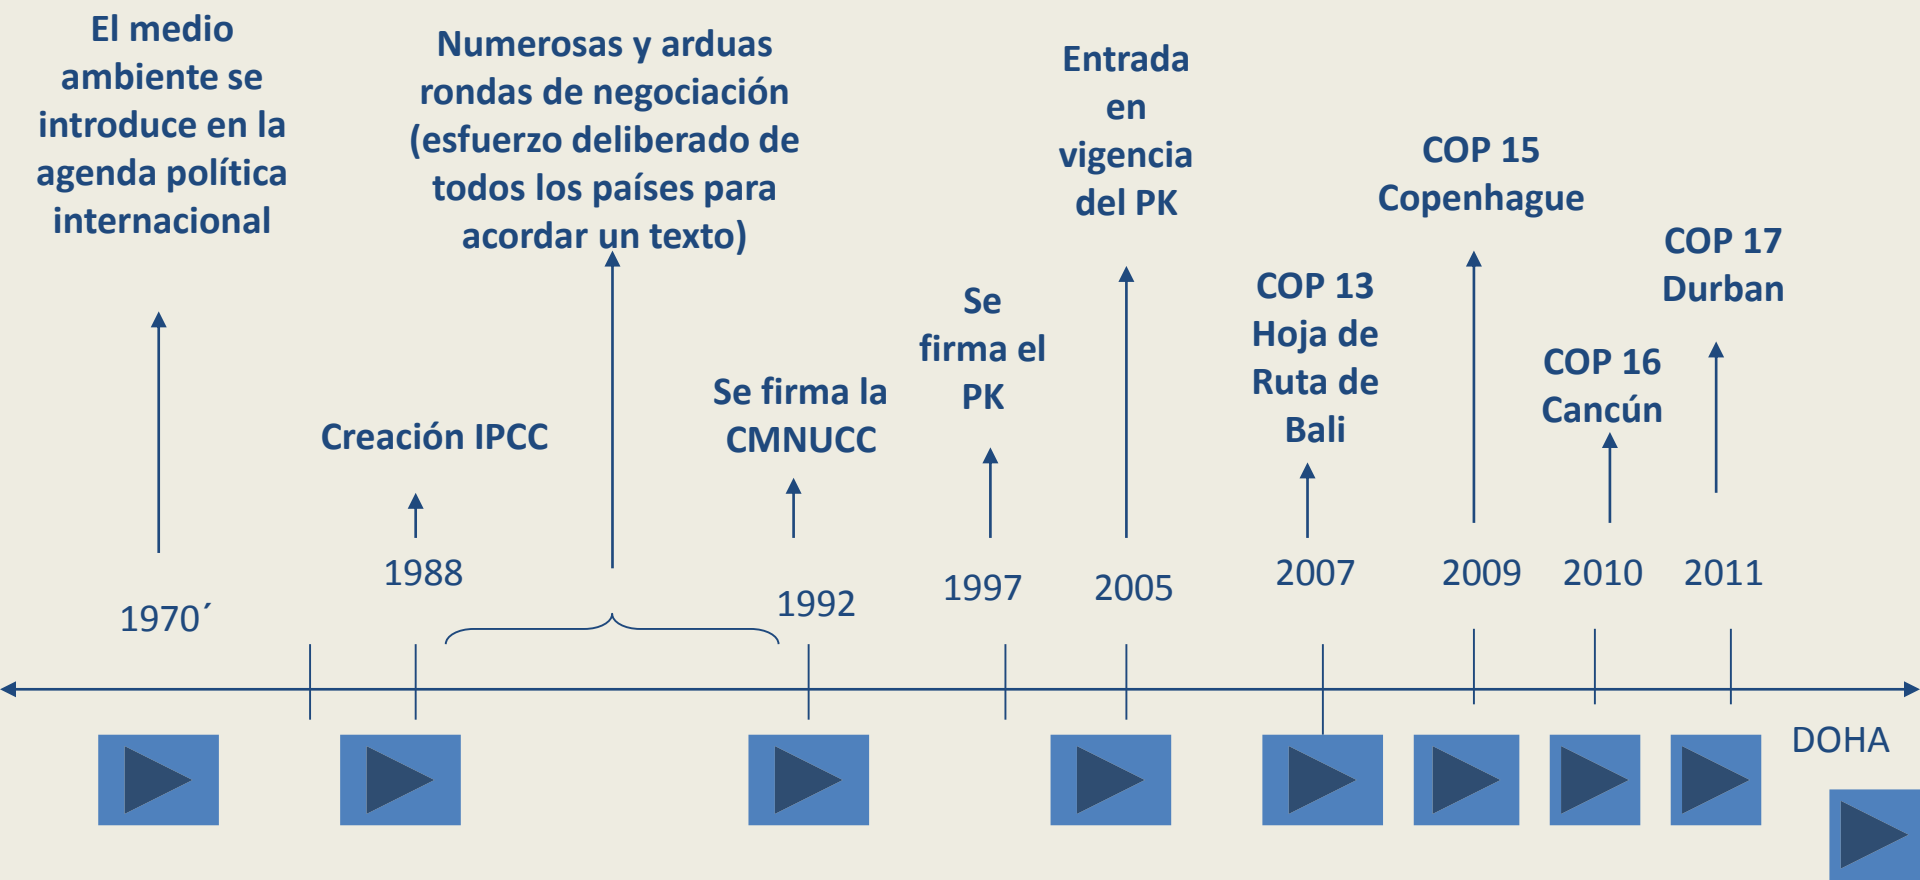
El medio ambiente se introduce en la agenda política internacional

Numerosas y arduas rondas de negociación (esfuerzo deliberado de todos los países para acordar un texto)

Entrada en vigencia del PK

COP 15 Copenhague

COP 17 Durban

COP 13 Hoja de Ruta de Bali

Se firma el PK

COP 16 Cancún

Se firma la CMNUCC

Creación IPCC

1970´

1988

1992

1997

2005

2007

2009

2010

2011

DOHA